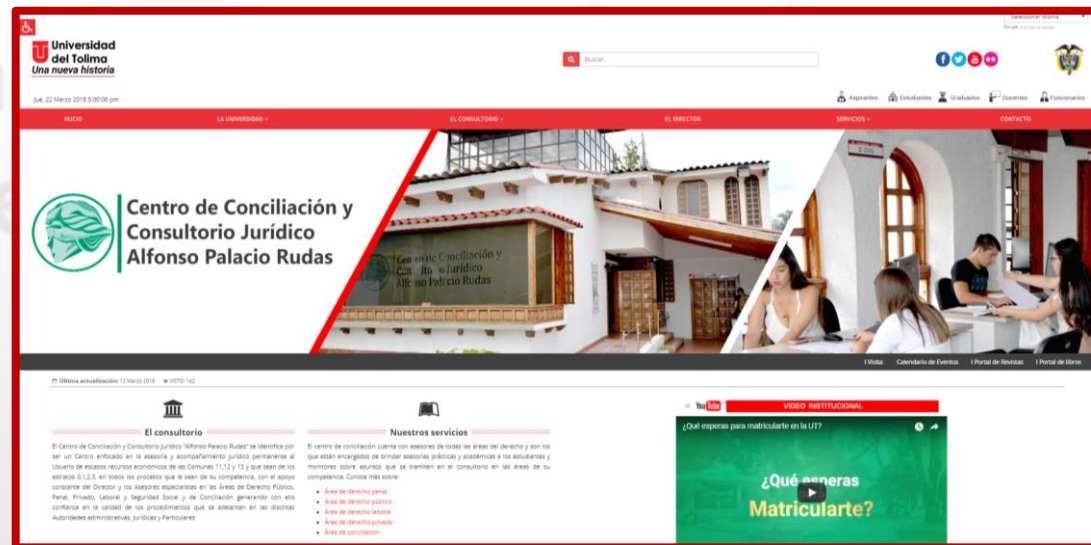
Seleccionar idioma

Universidad del Tolima
Una nueva historia

Buscar...

Jue, 22 Marzo 2018 5:00:08 pm

Aspirantes Estudiantes Graduados Docentes Funcionarios

INICIO LA UNIVERSIDAD EL CONSULTORIO EL DIRECTOR SERVICIOS CONTACTO

Centro de Conciliación y Consultorio Jurídico Alfonso Palacio Rudas

Centro de Conciliación y Consultorio Jurídico Alfonso Palacio Rudas

Visita: Calendario de Eventos | Portal de Revistas | Portal de libros

Última actualización: 13 Marzo 2018 VISTO: 142

El consultorio

El Centro de Conciliación y Consultorio Jurídico "Alfonso Palacio Rudas" se identifica por ser un Centro enfocado en la asesoría y acompañamiento jurídico permanente al Usuario de escasos recursos económicos de las Comunas 11,12 y 13 y que sean de los estratos 0,1,2,3, en todos los procesos que le sean de su competencia, con el apoyo constante del Director y los Asesores especialistas en las Áreas de Derecho Público, Penal, Privado, Laboral y Seguridad Social y de Conciliación generando con ello confianza en la calidad de los procedimientos que se adelantan en las distintas Autoridades administrativas, Jurídicas y Particulares

Nuestros servicios

El centro de conciliación cuenta con asesores de todas las áreas del derecho y son los que están encargados de brindar asesorías prácticas y académicas a los estudiantes y monitores sobre asuntos que se tramiten en el consultorio en las áreas de su competencia. Conoce más sobre:

Área de derecho penal
Área de derecho público
Área de derecho laboral
Área de derecho privado
Área de conciliación

YouTube VIDEO INSTITUCIONAL

¿Qué esperas para matricularte en la UT?

¿Qué esperas Matricularte?